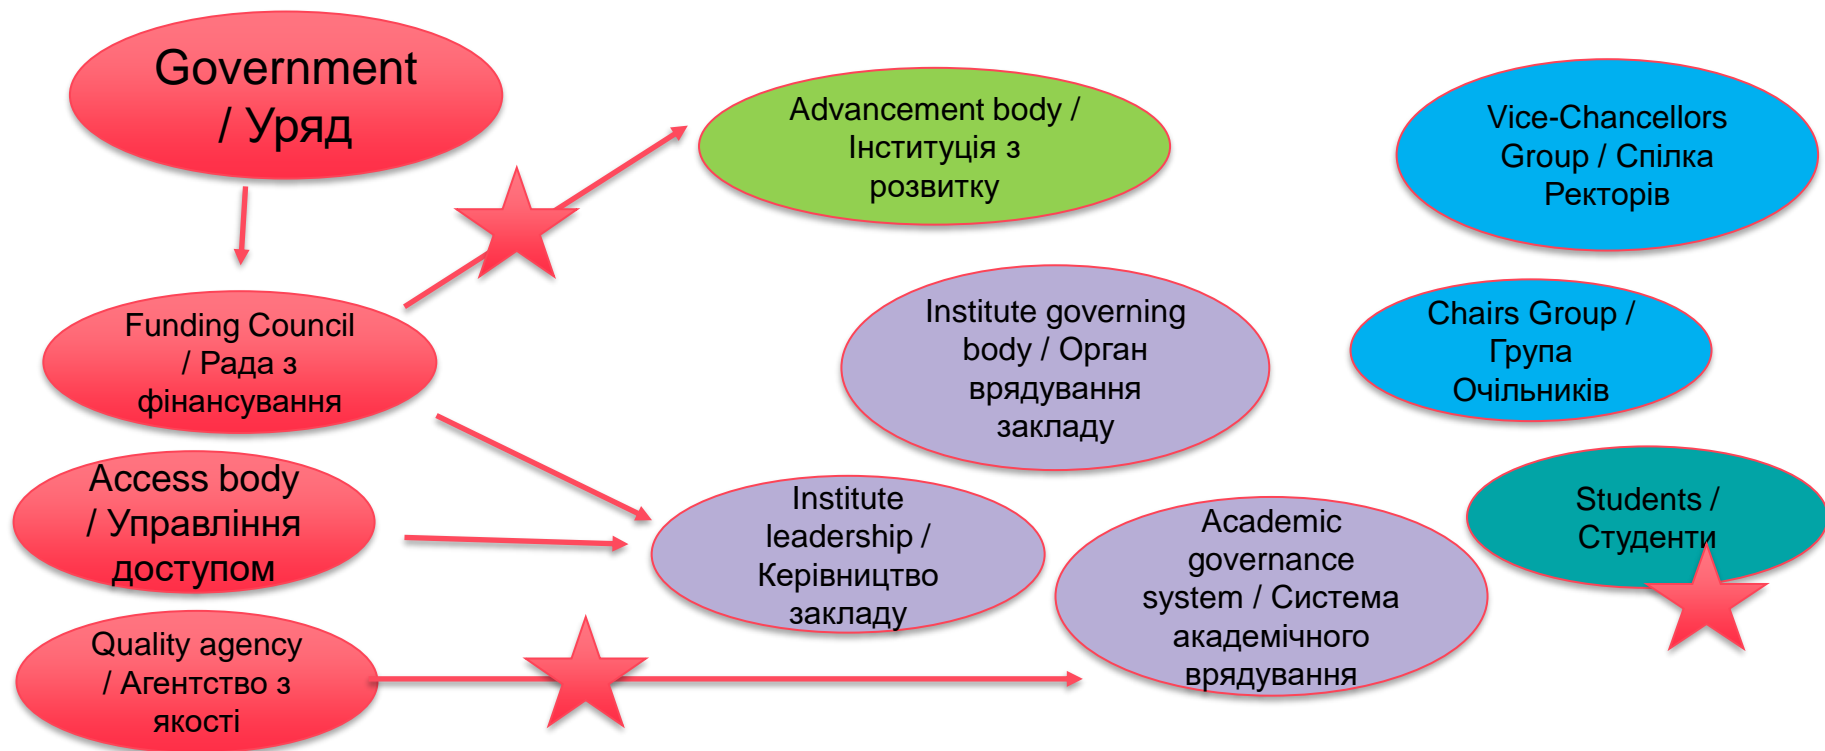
Government / Уряд

Advancement body / Інституція з розвитку

Vice-Chancellors Group / Спілка Ректорів

Funding Council / Рада з фінансування

Institute governing body / Орган врядування закладу

Chairs Group / Група Очільників

Access body / Управління доступом

Institute leadership / Керівництво закладу

Academic governance system / Система академічного врядування

Students / Студенти

Quality agency / Агентство з якості